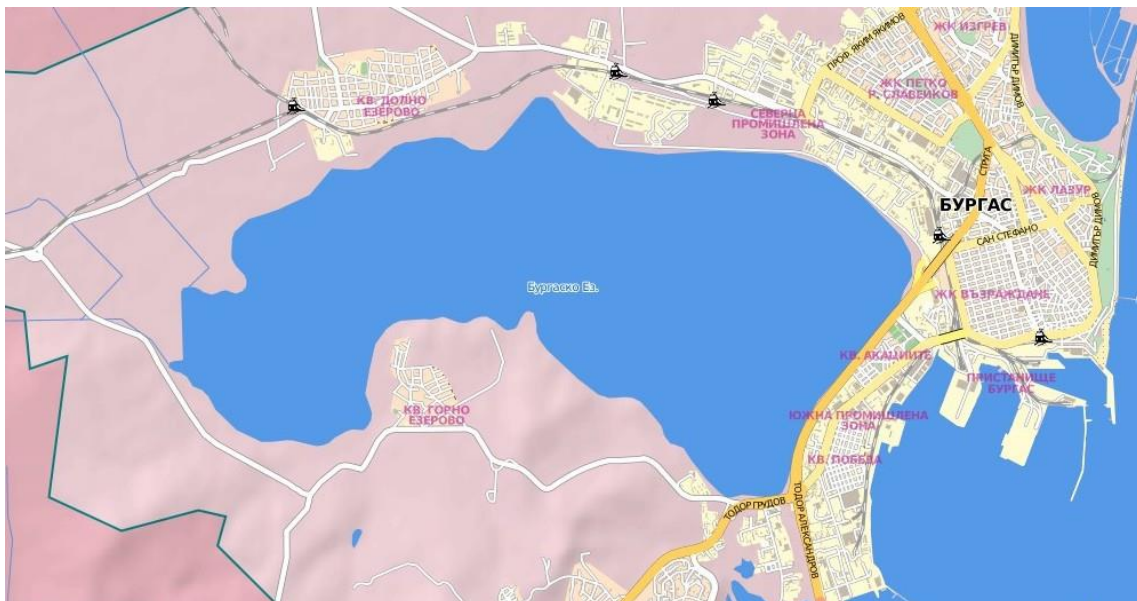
ЖК ИЗГРЕВ
ПРОФ. ЯКИМ ЯКИМОВ
ДИМИТЪР ДИМОВ
КВ. ДОЛНО ЕЗЕРОВО
ЖК ПЕТКО Р. СЛАВЕЙКОВ
СЕВЕРНА ПРОМИШЛЕНА ЗОНА
СПИРКА
ЖК ЛАЗУР
ДИМИТЪР ДИМОВ
БУРГАС
САН СТЕФАНО
Бургаско Ез.
ЖК ВЪЗРАЖДАНЕ
КВ. АКАЦИИТЕ
ПРИСТАНИЩЕ БУРГАС
КВ. ГОРНО ЕЗЕРОВО
ЮЖНА ПРОМИШЛЕНА ЗОНА
КВ. ПОБЕДА
ТОДОР ГРУДОВ
ТОДОР АЛЕКСАНДРОВ